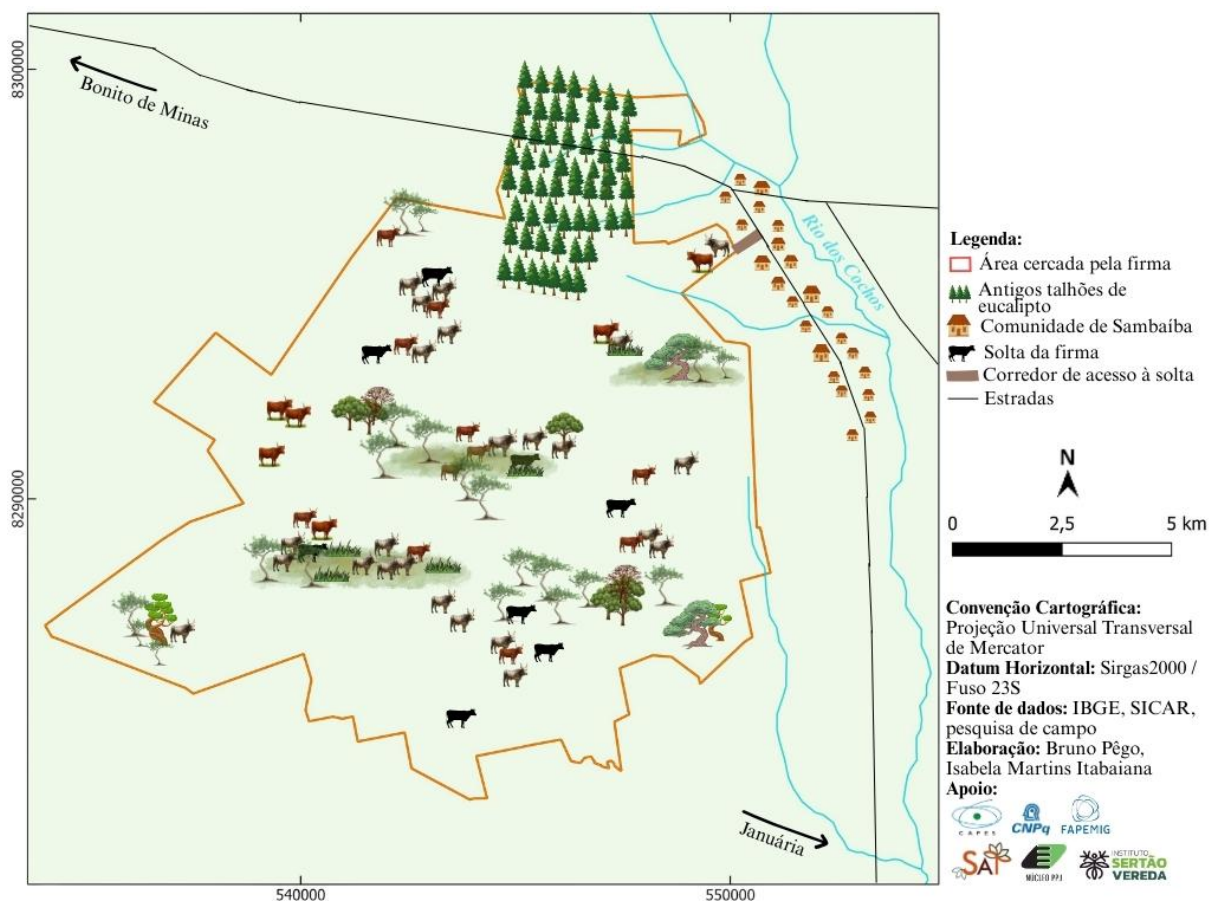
8300000
Bonito de Minas
Rio dos Cochos
8290000
540000
550000
Januária

Legenda:
Área cercada pela firma
Antigos talhões de eucalipto
Comunidade de Sambaíba
Solta da firma
Corredor de acesso à solta
Estradas

N
0 2,5 5 km

Convenção Cartográfica: Projeção Universal Transversal de Mercator
Datum Horizontal: Sirgas2000 / Fuso 23S
Fonte de dados: IBGE, SICAR, pesquisa de campo
Elaboração: Bruno Pêgo, Isabela Martins Itabaiana
Apoio:
CAPES
CNPq
FAPEMIG
SAT
NÚCLEO PPJ
INSTITUTO SERTÃO VEREDA